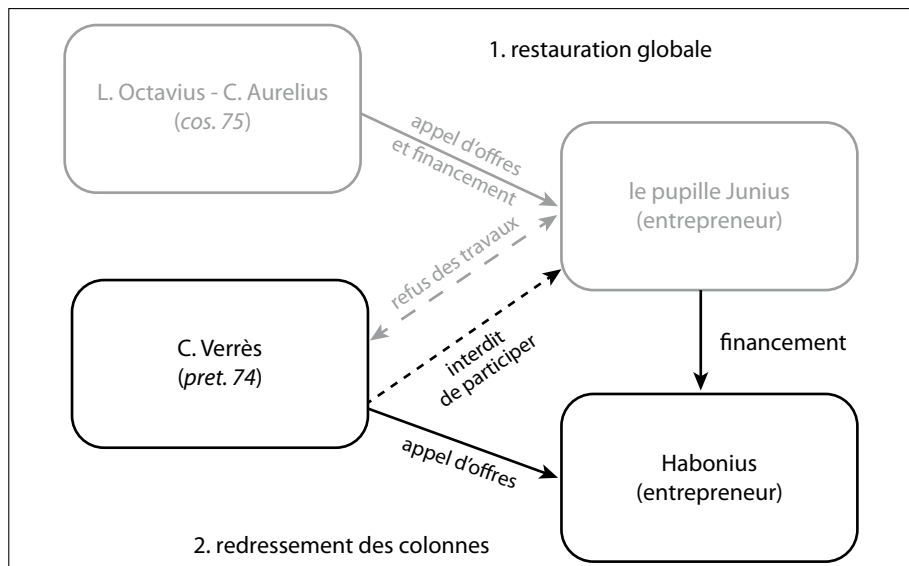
1. restauration globale

L. Octavius - C. Aurelius (*cos. 75*)

appel d'offres et financement

le pupille Junius (entrepreneur)

refus des travaux

C. Verrès (*pret. 74*)

interdit de participer

financement

appel d'offres

Habonius (entrepreneur)

2. redressement des colonnes